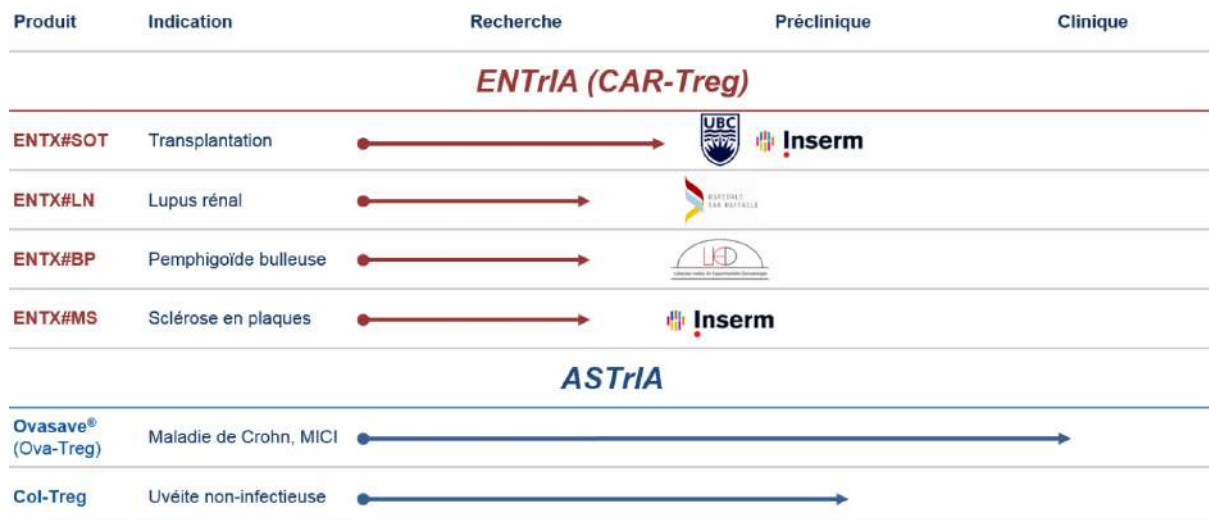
| Produit | Indication | Recherche | Préclinique | Clinique |
|---|---|---|---|---|

ENTrIA (CAR-Treg)

| | | |
|---|---|---|
| ENTX#SOT | Transplantation | UBC Inserm |
| ENTX#LN | Lupus rénal | OSPEDALE SAN RAFFAELE |
| ENTX#BP | Pemphigoïde bulleuse | LIED |
| ENTX#MS | Sclérose en plaques | Inserm |

ASTrIA

| | |
|---|---|
| Ovasave® (Ova-Treg) | Maladie de Crohn, MICI |
| Col-Treg | Uvéite non-infectieuse |